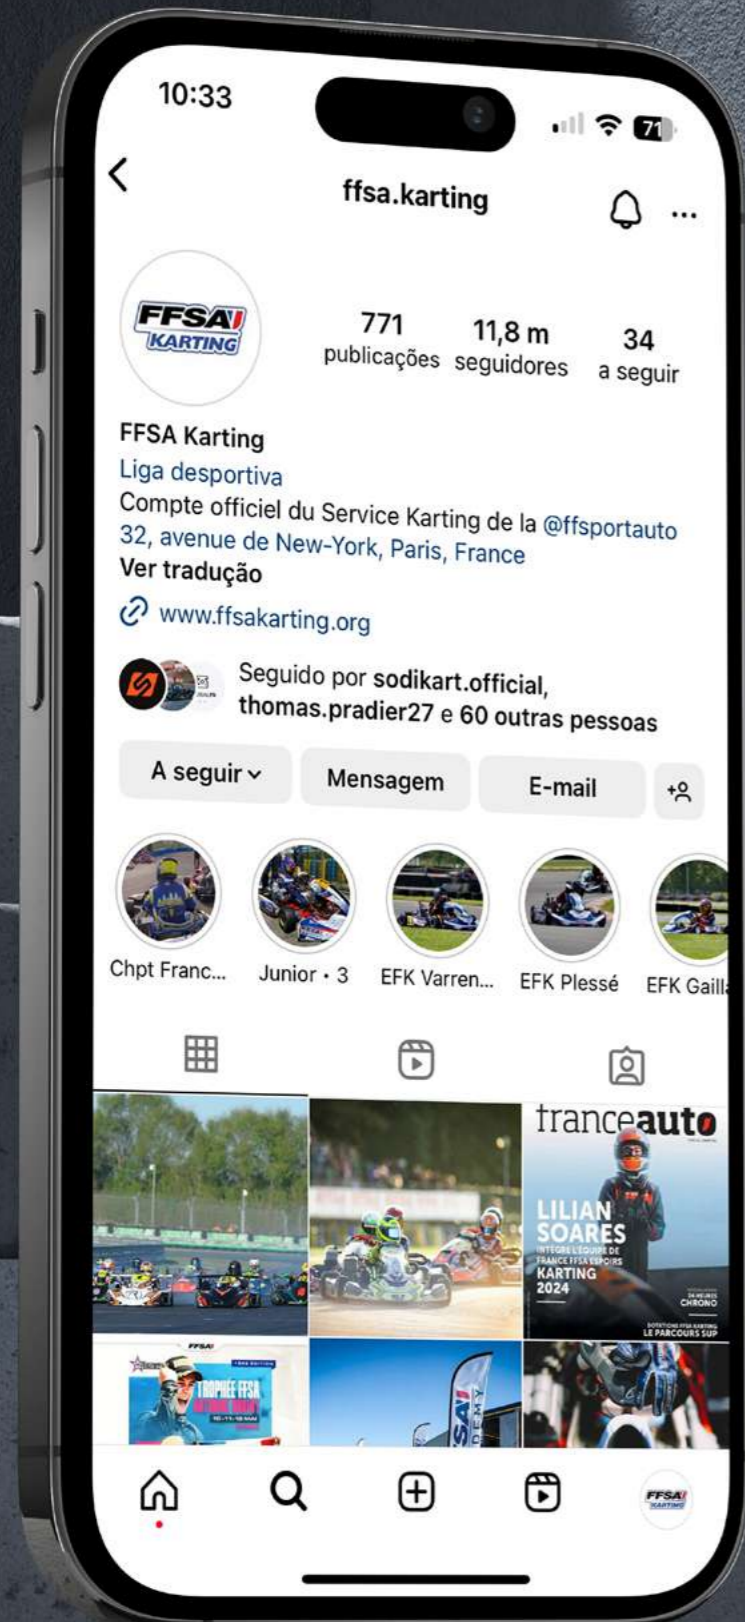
10:33

71

ffsa.karting

FFSA KARTING

771 publicações
11,8 m seguidores
34 a seguir

FFSA Karting
Liga desportiva
Compte officiel du Service Karting de la @ffsportauto
32, avenue de New-York, Paris, France
Ver tradução
www.ffsakarting.org

Seguido por sodikart.official, thomas.pradier27 e 60 outras pessoas

A seguir
Mensagem
E-mail

Chpt Franc...
Junior • 3
EFK Varren...
EFK Plessé
EFK Gaill

franceauto
LILIAN SOARES
INTÈGRE L'ÉQUIPE DE FRANCE FFSA ESPOIRS
KARTING 2024
CHRONO
LE PARCOURS SUP

FFSA
TROPHÉE FFSA

FFSA KARTING